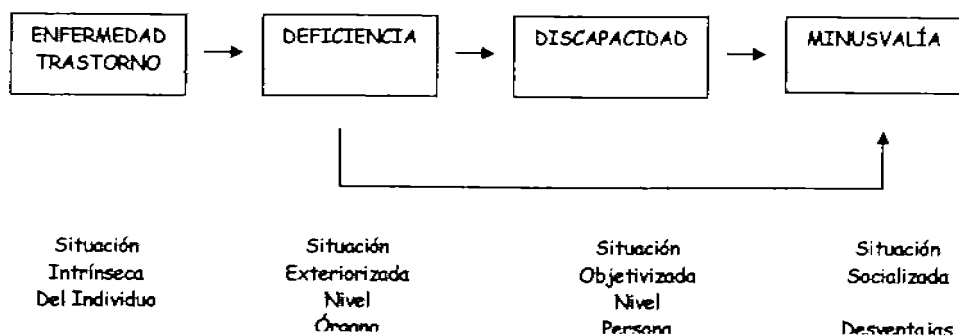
ENFERMEDAD TRASTORNO

DEFICIENCIA

DISCAPACIDAD

MINUSVALÍA

Situación Intrínseca Del Individuo

Situación Exteriorizada Nivel Órgano

Situación Objetivizada Nivel Persona

Situación Socializada

Desventajas